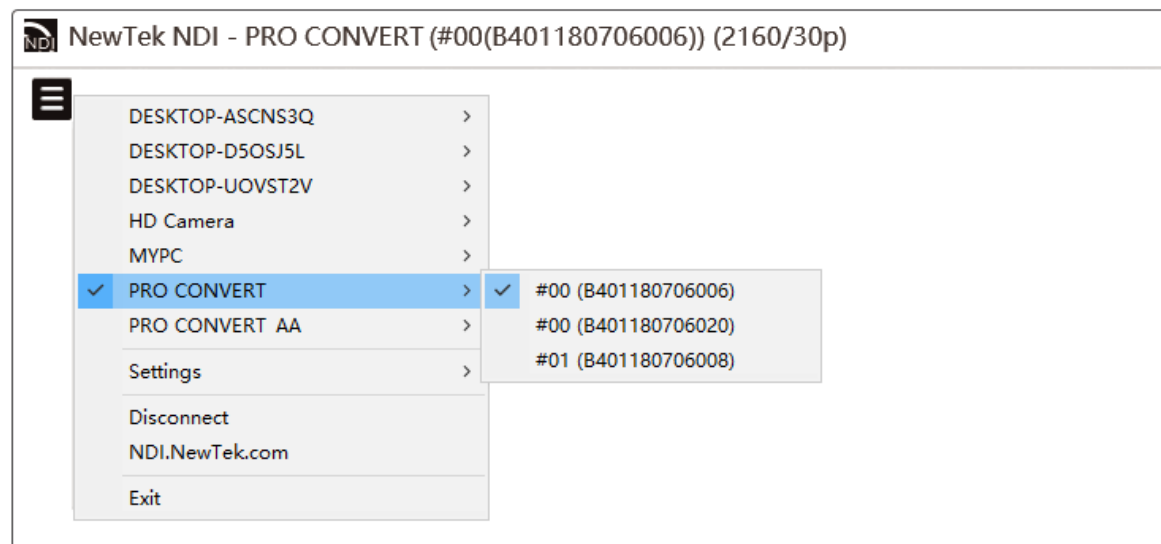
NDI NewTek NDI - PRO CONVERT (#00(B401180706006)) (2160/30p)

DESKTOP-ASCNS3Q
DESKTOP-D5OSJ5L
DESKTOP-UOVST2V
HD Camera
MYPC
PRO CONVERT
PRO CONVERT AA
Settings
Disconnect
NDI.NewTek.com
Exit

#00 (B401180706006)
#00 (B401180706020)
#01 (B401180706008)